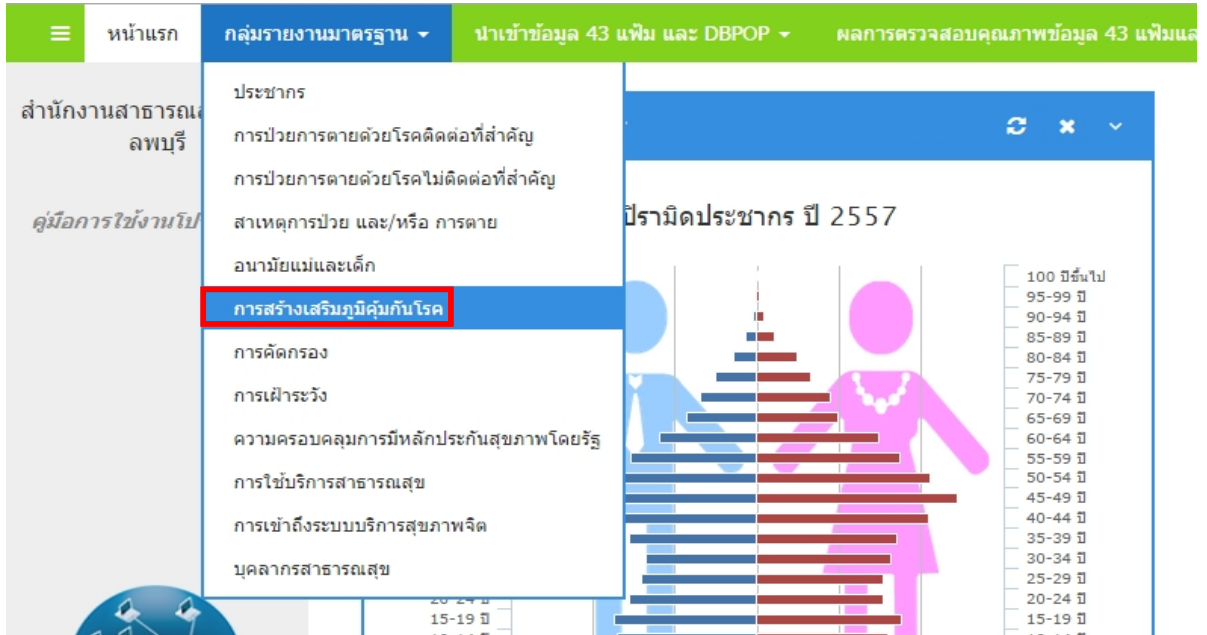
หน้าแรก กลุ่มรายงานมาตรฐาน นำเข้าข้อมูล 43 แฟ้ม และ DBPOP ผลการตรวจสอบคุณภาพข้อมูล 43 แฟ้มแ

ประชากร
การป่วยการตายด้วยโรคติดต่อที่สำคัญ
การป่วยการตายด้วยโรคไม่ติดต่อที่สำคัญ
สาเหตุการป่วย และ/หรือ การตาย
อนามัยแม่และเด็ก
การสร้างเสริมภูมิคุ้มกันโรค
การคัดกรอง
การเฝ้าระวัง
ความครอบคลุมการมีหลักประกันสุขภาพโดยรัฐ
การใช้บริการสาธารณสุข
การเข้าถึงระบบบริการสุขภาพจิต
บุคลากรสาธารณสุข

สำนักงานสาธารณสุ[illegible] ลพบุรี

คู่มือการใช้งานโป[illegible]

ปิรามิดประชากร ปี 2557

100 ปีขึ้นไป
95-99 ปี
90-94 ปี
85-89 ปี
80-84 ปี
75-79 ปี
70-74 ปี
65-69 ปี
60-64 ปี
55-59 ปี
50-54 ปี
45-49 ปี
40-44 ปี
35-39 ปี
30-34 ปี
25-29 ปี
20-24 ปี
15-19 ปี

20-24 ปี
15-19 ปี